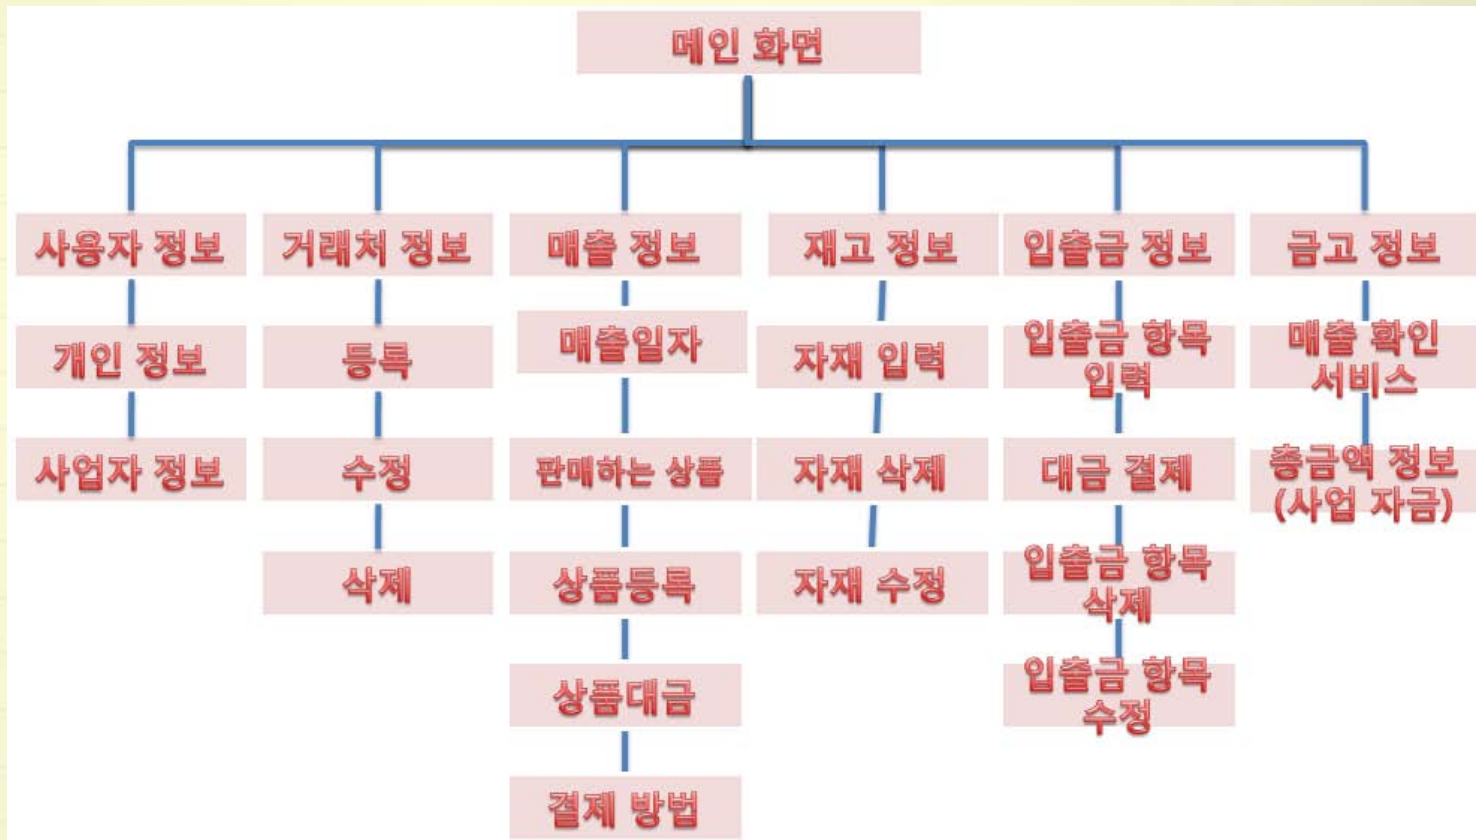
메인 화면

사용자 정보
개인 정보
사업자 정보

거래처 정보
등록
수정
삭제

매출 정보
매출일자
판매하는 상품
상품등록
상품대금
결제 방법

재고 정보
자재 입력
자재 삭제
자재 수정

입출금 정보
입출금 항목 입력
대금 결제
입출금 항목 삭제
입출금 항목 수정

금고 정보
매출 확인 서비스
총금액 정보 (사업 자금)